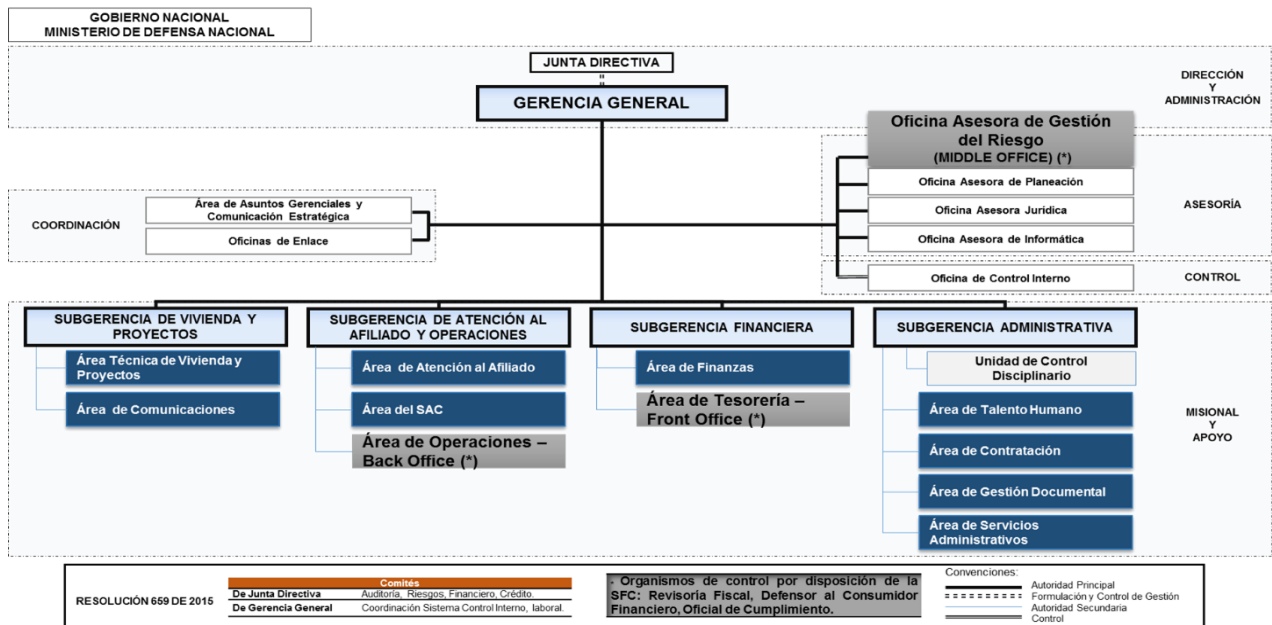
GOBIERNO NACIONAL
MINISTERIO DE DEFENSA NACIONAL

JUNTA DIRECTIVA

GERENCIA GENERAL

DIRECCIÓN Y ADMINISTRACIÓN

Oficina Asesora de Gestión del Riesgo (MIDDLE OFFICE) (*)

Oficina Asesora de Planeación

Oficina Asesora Juridica

Oficina Asesora de Informática

ASESORÍA

Oficina de Control Interno

CONTROL

COORDINACIÓN

Área de Asuntos Gerenciales y Comunicación Estratégica

Oficinas de Enlace

SUBGERENCIA DE VIVIENDA Y PROYECTOS

Área Técnica de Vivienda y Proyectos

Área de Comunicaciones

SUBGERENCIA DE ATENCIÓN AL AFILIADO Y OPERACIONES

Área de Atención al Afiliado

Área del SAC

Área de Operaciones – Back Office (*)

SUBGERENCIA FINANCIERA

Área de Finanzas

Área de Tesorería – Front Office (*)

SUBGERENCIA ADMINISTRATIVA

Unidad de Control Disciplinario

Área de Talento Humano

Área de Contratación

Área de Gestión Documental

Área de Servicios Administrativos

MISIONAL Y APOYO

RESOLUCIÓN 659 DE 2015

| Comités | |
|---|---|
| De Junta Directiva | Auditoría, Riesgos, Financiero, Crédito. |
| De Gerencia General | Coordinación Sistema Control Interno, laboral. |

- Organismos de control por disposición de la SFC: Revisoria Fiscal, Defensor al Consumidor Financiero, Oficial de Cumplimiento.

Convenciones:
Autoridad Principal
Formulación y Control de Gestión
Autoridad Secundaria
Control